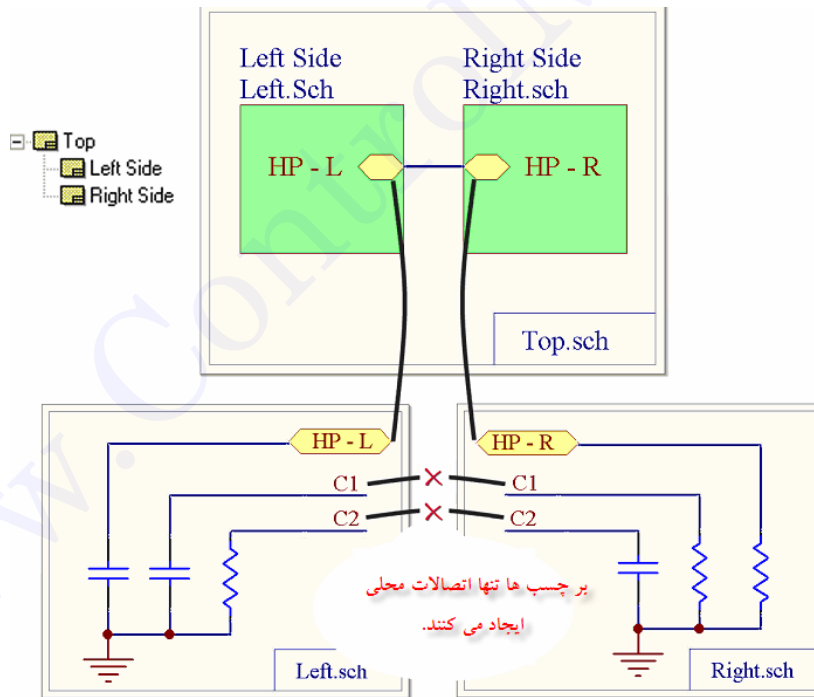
Top
Left Side
Right Side

Left Side
Left.Sch

Right Side
Right.sch

HP - L

HP - R

Top.sch

HP - L

HP - R

C1

C1

C2

C2

برچسب ها تنها اتصالات محلی ایجاد می کنند.

Left.sch

Right.sch

www.Control